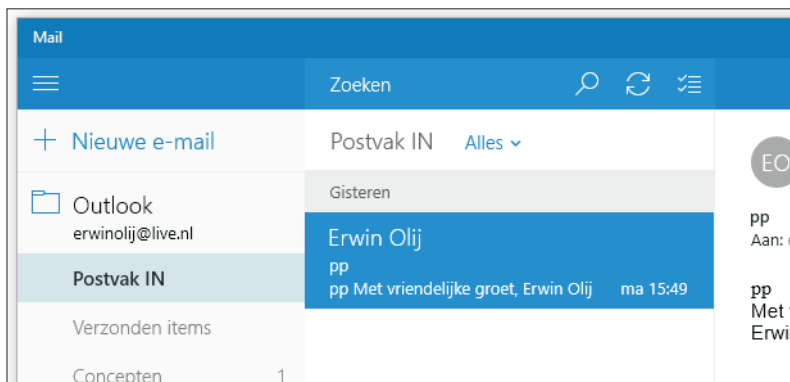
Mail

Zoeken

+ Nieuwe e-mail

Outlook
erwinolij@live.nl

Postvak IN

Verzonden items

Concepten 1

Postvak IN Alles

Gisteren

Erwin Olij
pp
pp Met vriendelijke groet, Erwin Olij ma 15:49

EO

pp
Aan: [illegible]

pp
Met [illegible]
Erwi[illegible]